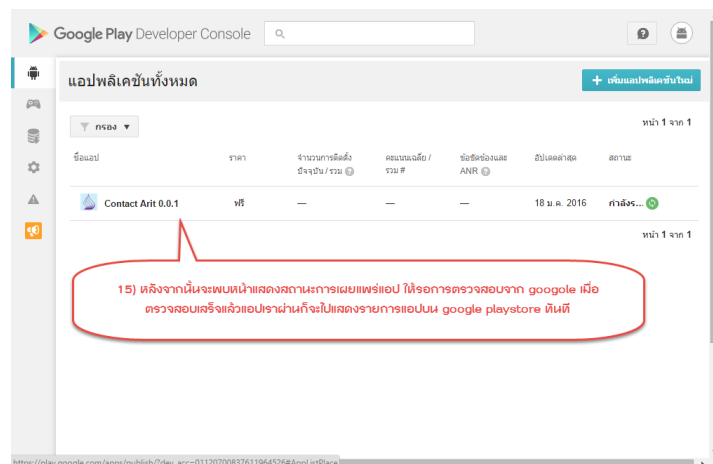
Google Play Developer Console

แอปพลิเคชันทั้งหมด

+ เพิ่มแอปพลิเคชันใหม่

กรอง ▾

หน้า 1 จาก 1

| ชื่อแอป | ราคา | จำนวนการติดตั้งปัจจุบัน / รวม | คะแนนเฉลี่ย / รวม # | ข้อขัดข้องและ ANR | อัปเดตล่าสุด | สถานะ |
|---|---|---|---|---|---|---|
| Contact Arit 0.0.1 | ฟรี | — | — | — | 18 ม.ค. 2016 | กำลังร... |

หน้า 1 จาก 1

15) หลังจากนั้นจะพบหน้าแสดงสถานะการเผยแพร่แอป ให้รอการตรวจสอบจาก googole เมื่อตรวจสอบเสร็จแล้วแอปเราผ่านก็จะไปแสดงรายการแอปบน google playstore ทันที

https://play.google.com/apps/publish/?dev_acc=01120700837611964526#AppListPlace